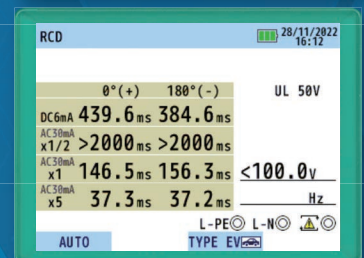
RCD

28/11/2022 16:12

| | 0°(+) | 180°(-) |
|---|---|---|
| DC6mA | 439.6ms | 384.6ms |
| AC30mA x1/2 | >2000ms | >2000ms |
| AC30mA x1 | 146.5ms | 156.3ms |
| AC30mA x5 | 37.3ms | 37.2ms |

UL 50V

<100.0v

Hz

L-PE◎ L-N◎ ◎

AUTO

TYPE EV